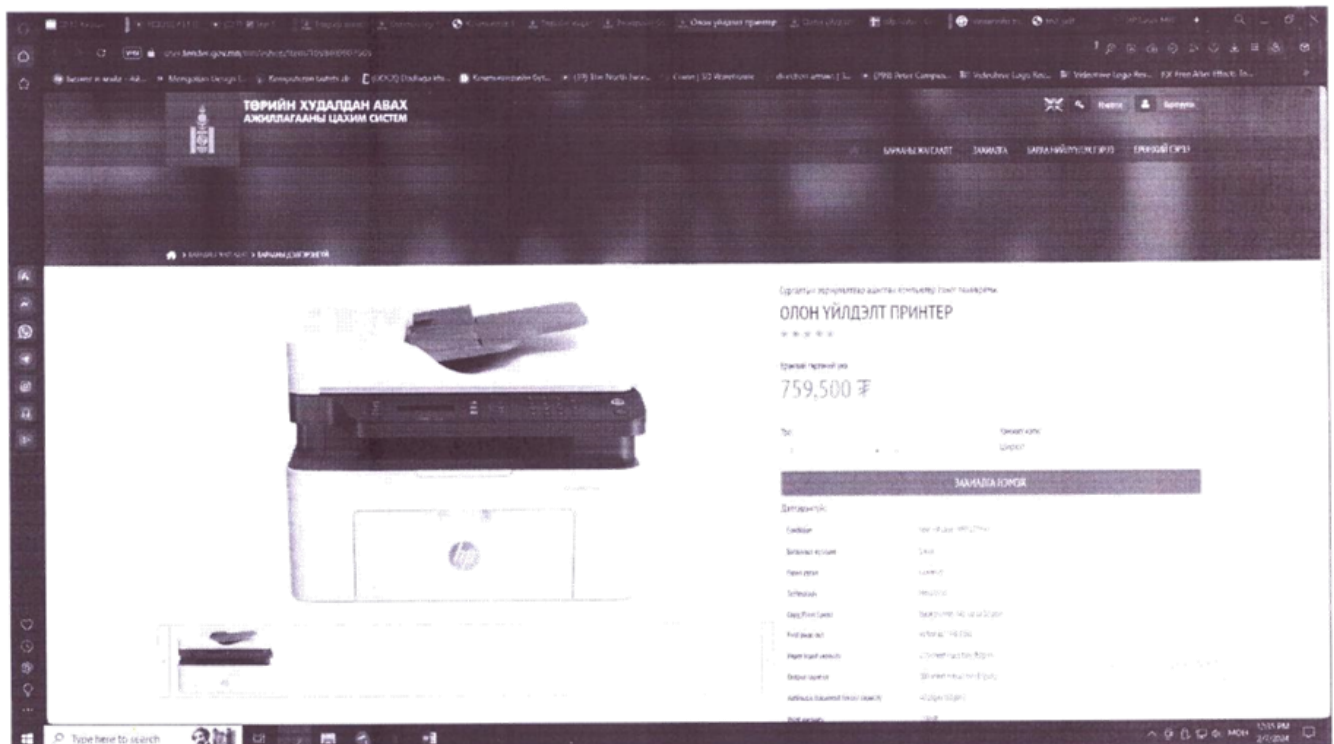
Олон үйлдэлт принтер

shop.tender.gov.mn

ТӨРИЙН ХУДАЛДАН АВАХ
АЖИЛЛАГААНЫ ЦАХИМ СИСТЕМ

Нэвтрэх Бүртгүүлэх

БАРААНЫ ЖАГСААЛТ ЗАХИАЛГА ЗАРААН НИЙЛҮҮЛЭГЧИД ЕРӨНХИЙ ГЭРЭЭ

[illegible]

ОЛОН ҮЙЛДЭЛТ ПРИНТЕР

Ерөнхий гэрээний үнэ

759,500 ₮

Тоо

Хэмжих нэгж
Ширхэг

ЗАХИАЛГА ХИЙХ

Дэлгэрэнгүй

Type here to search

12:35 PM